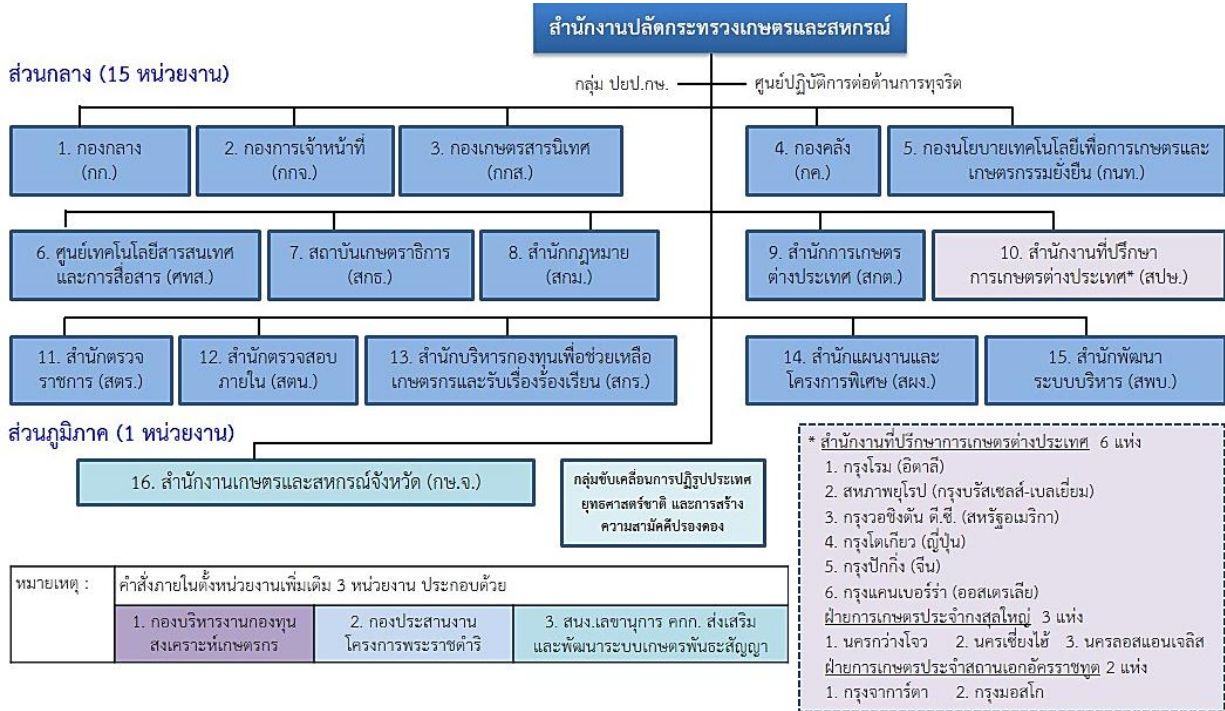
สำนักงานปลัดกระทรวงเกษตรและสหกรณ์

ส่วนกลาง (15 หน่วยงาน)

กลุ่ม ปยป.กษ.

ศูนย์ปฏิบัติการต่อต้านการทุจริต

1. กองกลาง (กก.)

2. กองการเจ้าหน้าที่ (กกจ.)

3. กองเกษตรสารนิเทศ (กกส.)

4. กองคลัง (กค.)

5. กองนโยบายเทคโนโลยีเพื่อการเกษตรและเกษตรกรรมยั่งยืน (กนท.)

6. ศูนย์เทคโนโลยีสารสนเทศและการสื่อสาร (ศทส.)

7. สถาบันเกษตราธิการ (สกธ.)

8. สำนักกฎหมาย (สกม.)

9. สำนักการเกษตรต่างประเทศ (สกต.)

10. สำนักงานที่ปรึกษาการเกษตรต่างประเทศ* (สปษ.)

11. สำนักตรวจราชการ (สตร.)

12. สำนักตรวจสอบภายใน (สตน.)

13. สำนักบริหารกองทุนเพื่อช่วยเหลือเกษตรกรและรับเรื่องร้องเรียน (สกร.)

14. สำนักแผนงานและโครงการพิเศษ (สผง.)

15. สำนักพัฒนาระบบบริหาร (สพบ.)

ส่วนภูมิภาค (1 หน่วยงาน)

16. สำนักงานเกษตรและสหกรณ์จังหวัด (กษ.จ.)

กลุ่มขับเคลื่อนการปฏิรูปประเทศ ยุทธศาสตร์ชาติ และการสร้างความสามัคคีปรองดอง

* สำนักงานที่ปรึกษาการเกษตรต่างประเทศ 6 แห่ง
1. กรุงโรม (อิตาลี)
2. สหภาพยุโรป (กรุงบรัสเซลส์-เบลเยี่ยม)
3. กรุงวอชิงตัน ดี.ซี. (สหรัฐอเมริกา)
4. กรุงโตเกียว (ญี่ปุ่น)
5. กรุงปักกิ่ง (จีน)
6. กรุงแคนเบอร์ร่า (ออสเตรเลีย)
ฝ่ายการเกษตรประจำกงสุลใหญ่ 3 แห่ง
1. นครกว่างโจว 2. นครเซี่ยงไฮ้ 3. นครลอสแอนเจลิส
ฝ่ายการเกษตรประจำสถานเอกอัครราชทูต 2 แห่ง
1. กรุงจาการ์ตา 2. กรุงมอสโก

| หมายเหตุ : | คำสั่งภายในตั้งหน่วยงานเพิ่มเติม 3 หน่วยงาน ประกอบด้วย | | |
|---|---|---|---|
| | 1. กองบริหารงานกองทุนสงเคราะห์เกษตรกร | 2. กองประสานงานโครงการพระราชดำริ | 3. สนง.เลขานุการ คกก. ส่งเสริมและพัฒนาระบบเกษตรพันธะสัญญา |